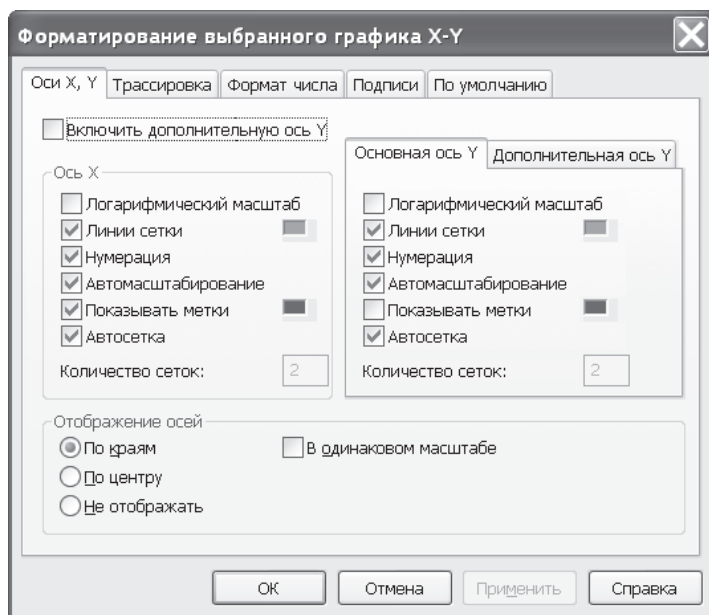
Форматирование выбранного графика X-Y

Оси X, Y | Трассировка | Формат числа | Подписи | По умолчанию

Включить дополнительную ось Y

Ось X
Логарифмический масштаб
Линии сетки
Нумерация
Автомасштабирование
Показывать метки
Автосетка
Количество сеток: 2

Основная ось Y | Дополнительная ось Y
Логарифмический масштаб
Линии сетки
Нумерация
Автомасштабирование
Показывать метки
Автосетка
Количество сеток: 2

Отображение осей
По краям
В одинаковом масштабе
По центру
Не отображать

OK | Отмена | Применить | Справка